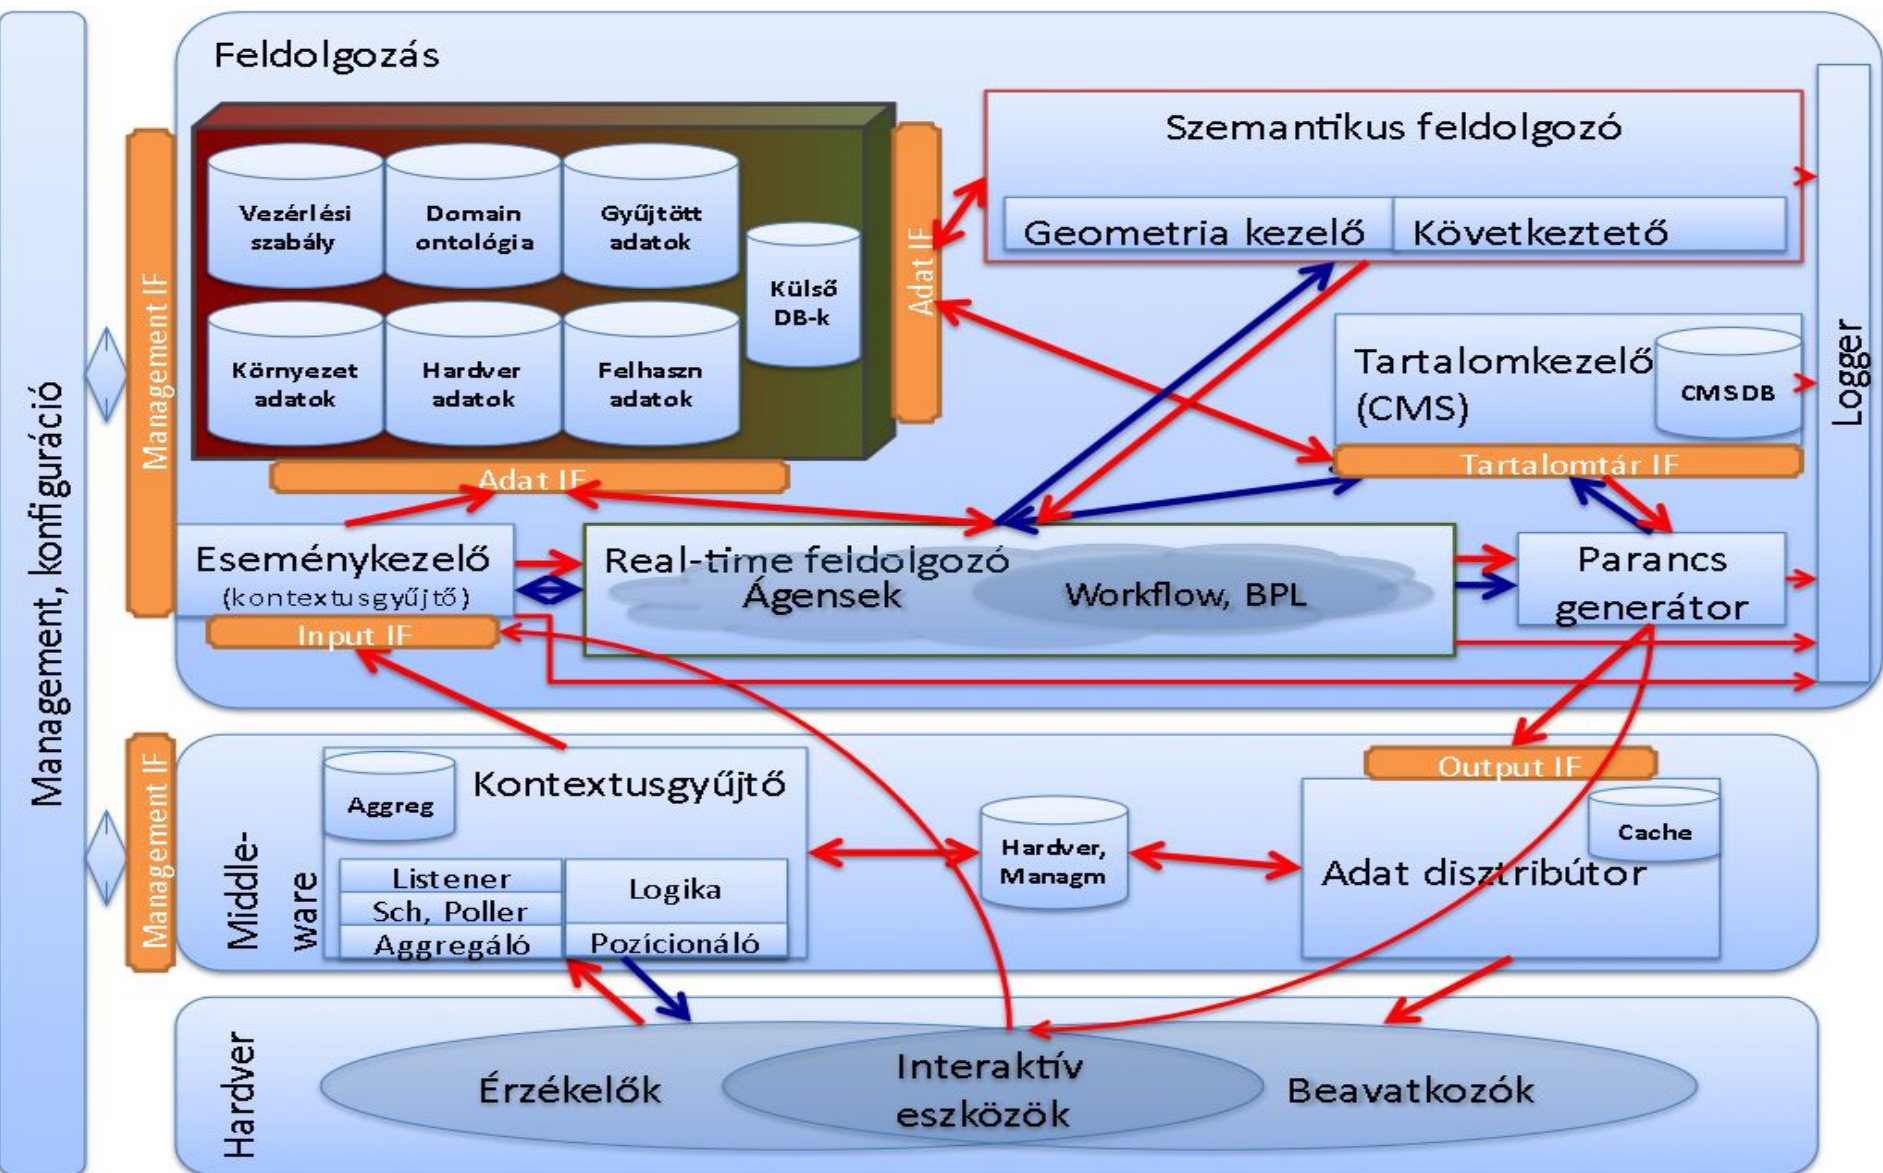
Management, konfiguráció

Feldolgozás

Management IF

Vezérlési szabály

Domain ontológia

Gyűjtött adatok

Külső DB-k

Környezet adatok

Hardver adatok

Felhaszn adatok

Adat IF

Adat IF

Szemantikus feldolgozó

Geometria kezelő

Következtető

Tartalomkezelő (CMS)

CMSDB

Tartalomtár IF

Logger

Eseménykezelő (kontextusgyűjtő)

Input IF

Real-time feldolgozó

Ágensek

Workflow, BPL

Parancs generátor

Management IF

Middle-ware

Aggreg

Kontextusgyűjtő

Listener

Sch, Poller

Aggregáló

Logika

Pozícionáló

Hardver, Managm

Output IF

Cache

Adat disztribútor

Hardver

Érzékelők

Interaktív eszközök

Beavatkozók